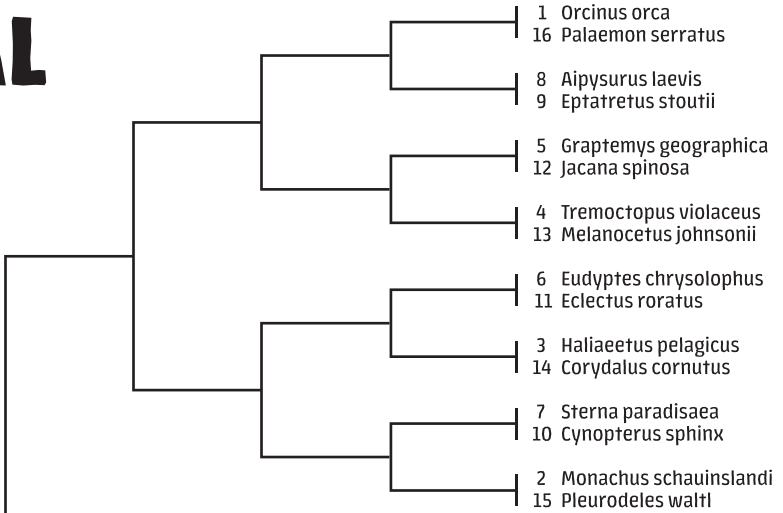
AL

1 Orcinus orca
16 Palaemon serratus

8 Aipysurus laevis
9 Eptatretus stoutii

5 Graptemys geographica
12 Jacana spinosa

4 Tremoctopus violaceus
13 Melanocetus johnsonii

6 Eudyptes chrysolophus
11 Eclectus roratus

3 Haliaeetus pelagicus
14 Corydalus cornutus

7 Sterna paradisaea
10 Cynopterus sphinx

2 Monachus schauinslandi
15 Pleurodeles waltl